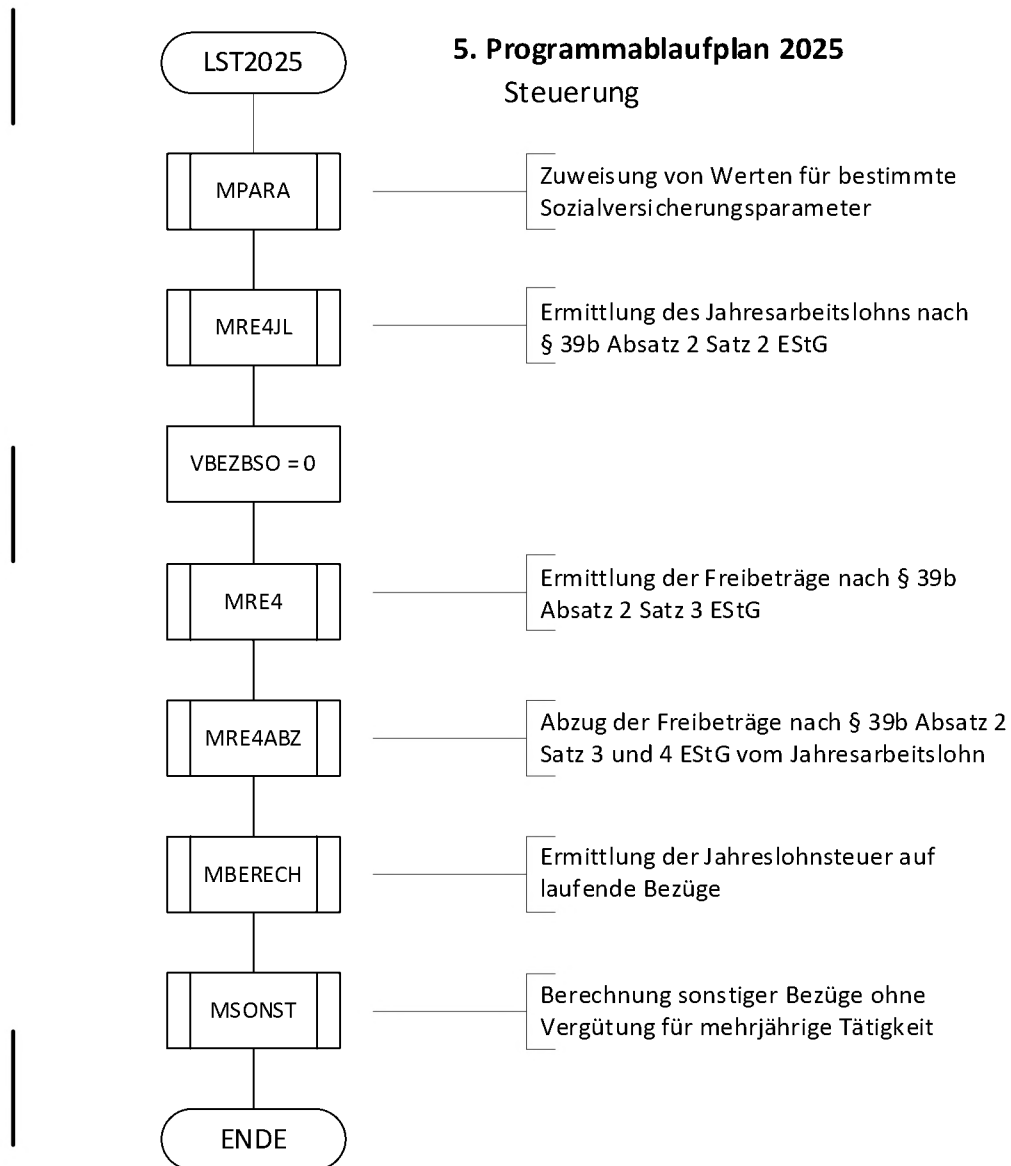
LST2025

5. Programmablaufplan 2025
Steuerung

MPARA

Zuweisung von Werten für bestimmte Sozialversicherungsparameter

MRE4JL

Ermittlung des Jahresarbeitslohns nach § 39b Absatz 2 Satz 2 EStG

VBEZBSO = 0

MRE4

Ermittlung der Freibeträge nach § 39b Absatz 2 Satz 3 EStG

MRE4ABZ

Abzug der Freibeträge nach § 39b Absatz 2 Satz 3 und 4 EStG vom Jahresarbeitslohn

MBERECH

Ermittlung der Jahreslohnsteuer auf laufende Bezüge

MSONST

Berechnung sonstiger Bezüge ohne Vergütung für mehrjährige Tätigkeit

ENDE